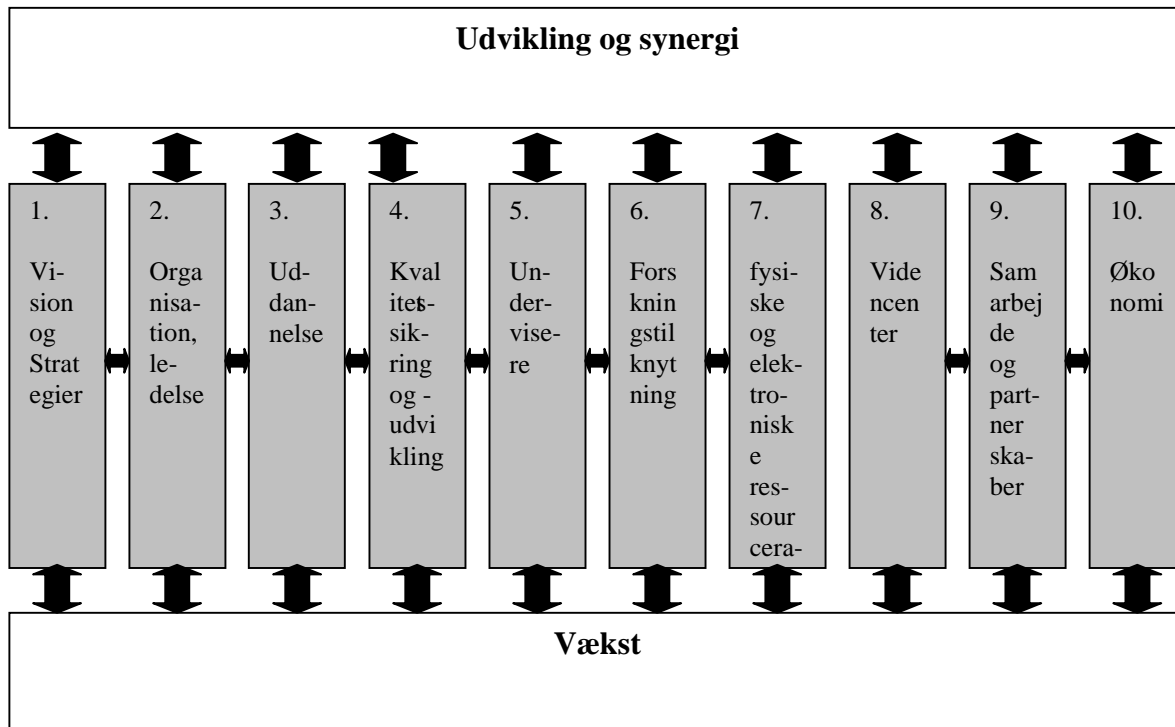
**Udvikling og synergi**

1. Vision og Strategier

2. Organisation, ledelse

3. Uddannelse

4. Kvalitetssikring og -udvikling

5. Undervisere

6. Forskningstilknytning

7. fysiske og elektroniske ressourcera-

8. Videncenter

9. Samarbejde og partnerskaber

10. Økonomi

**Vækst**